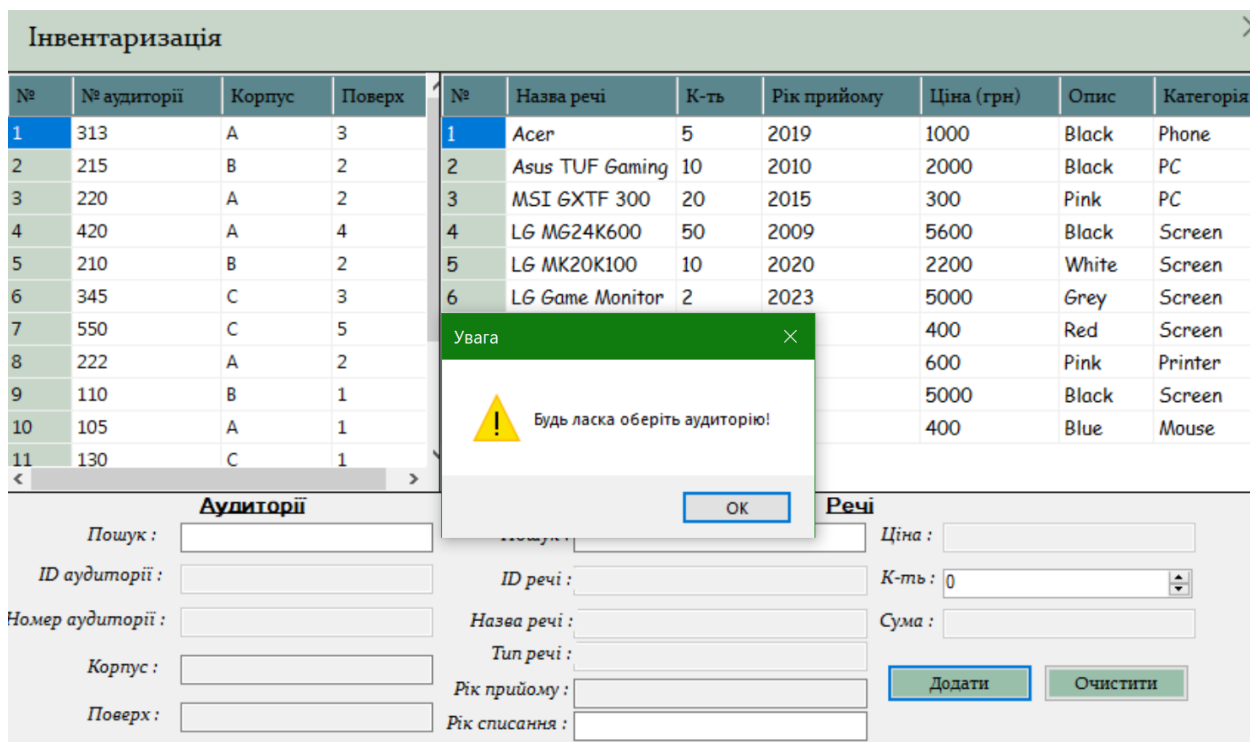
Інвентаризація

| № | № аудиторії | Корпус | Поверх |
|---|---|---|---|
| 1 | 313 | A | 3 |
| 2 | 215 | B | 2 |
| 3 | 220 | A | 2 |
| 4 | 420 | A | 4 |
| 5 | 210 | B | 2 |
| 6 | 345 | C | 3 |
| 7 | 550 | C | 5 |
| 8 | 222 | A | 2 |
| 9 | 110 | B | 1 |
| 10 | 105 | A | 1 |
| 11 | 130 | C | 1 |

| № | Назва речі | К-ть | Рік прийому | Ціна (грн) | Опис | Категорія |
|---|---|---|---|---|---|---|
| 1 | Acer | 5 | 2019 | 1000 | Black | Phone |
| 2 | Asus TUF Gaming | 10 | 2010 | 2000 | Black | PC |
| 3 | MSI GXTF 300 | 20 | 2015 | 300 | Pink | PC |
| 4 | LG MG24K600 | 50 | 2009 | 5600 | Black | Screen |
| 5 | LG MK20K100 | 10 | 2020 | 2200 | White | Screen |
| 6 | LG Game Monitor | 2 | 2023 | 5000 | Grey | Screen |
| | | | | 400 | Red | Screen |
| | | | | 600 | Pink | Printer |
| | | | | 5000 | Black | Screen |
| | | | | 400 | Blue | Mouse |

Увага

Будь ласка оберіть аудиторію!

OK

Аудиторії

Пошук :

ID аудиторії :

Номер аудиторії :

Корпус :

Поверх :

Речі

Пошук :

ID речі :

Назва речі :

Тип речі :

Рік прийому :

Рік списання :

Ціна :

К-ть : 0

Сума :

Додати

Очистити